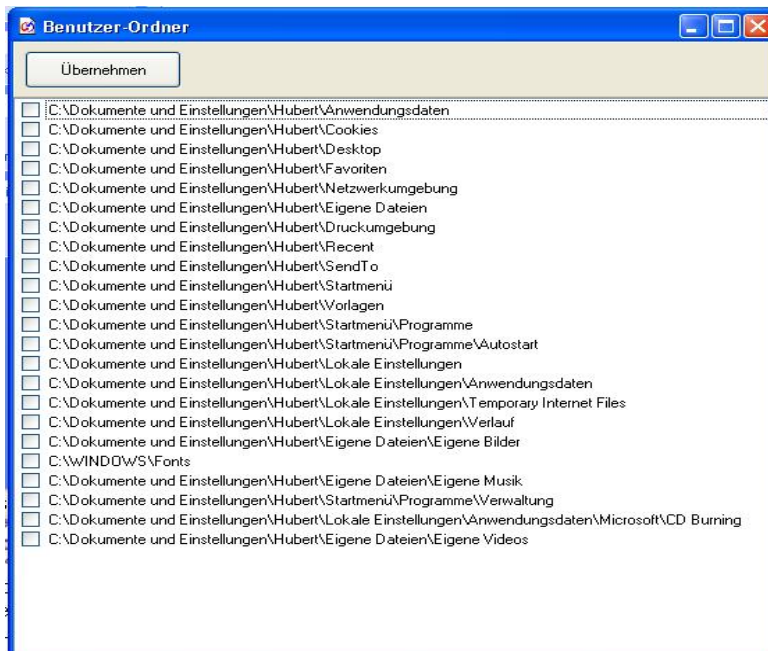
Benutzer-Ordner

Übernehmen

C:\Dokumente und Einstellungen\Hubert\Anwendungsdaten
C:\Dokumente und Einstellungen\Hubert\Cookies
C:\Dokumente und Einstellungen\Hubert\Desktop
C:\Dokumente und Einstellungen\Hubert\Favoriten
C:\Dokumente und Einstellungen\Hubert\Netzwerkumgebung
C:\Dokumente und Einstellungen\Hubert\Eigene Dateien
C:\Dokumente und Einstellungen\Hubert\Druckumgebung
C:\Dokumente und Einstellungen\Hubert\Recent
C:\Dokumente und Einstellungen\Hubert\SendTo
C:\Dokumente und Einstellungen\Hubert\Startmenü
C:\Dokumente und Einstellungen\Hubert\Vorlagen
C:\Dokumente und Einstellungen\Hubert\Startmenü\Programme
C:\Dokumente und Einstellungen\Hubert\Startmenü\Programme\Autostart
C:\Dokumente und Einstellungen\Hubert\Lokale Einstellungen
C:\Dokumente und Einstellungen\Hubert\Lokale Einstellungen\Anwendungsdaten
C:\Dokumente und Einstellungen\Hubert\Lokale Einstellungen\Temporary Internet Files
C:\Dokumente und Einstellungen\Hubert\Lokale Einstellungen\Verlauf
C:\Dokumente und Einstellungen\Hubert\Eigene Dateien\Eigene Bilder
C:\WINDOWS\Fonts
C:\Dokumente und Einstellungen\Hubert\Eigene Dateien\Eigene Musik
C:\Dokumente und Einstellungen\Hubert\Startmenü\Programme\Verwaltung
C:\Dokumente und Einstellungen\Hubert\Lokale Einstellungen\Anwendungsdaten\Microsoft\CD Burning
C:\Dokumente und Einstellungen\Hubert\Eigene Dateien\Eigene Videos